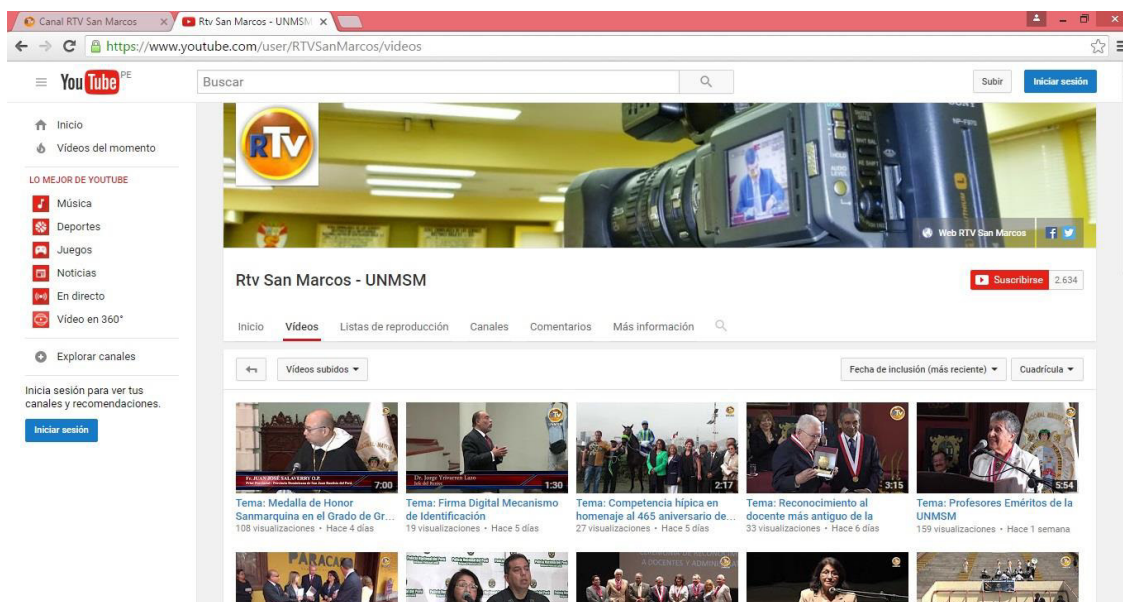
Canal RTV San Marcos
Rtv San Marcos - UNMSM
https://www.youtube.com/user/RTVSanMarcos/videos

YouTube PE
Buscar
Subir
Iniciar sesión

Inicio
Vídeos del momento
LO MEJOR DE YOUTUBE
Música
Deportes
Juegos
Noticias
En directo
Vídeo en 360°
Explorar canales
Inicia sesión para ver tus canales y recomendaciones.
Iniciar sesión

RTV
Web RTV San Marcos

Rtv San Marcos - UNMSM
Suscribirse 2.634

Inicio Vídeos Listas de reproducción Canales Comentarios Más información

Vídeos subidos
Fecha de inclusión (más reciente)
Cuadrícula

Fr. JUAN JOSÉ SALAVERRY O.P.
7:00
Tema: Medalla de Honor Sanmarquina en el Grado de Gr...
108 visualizaciones • Hace 4 días

Dr. Jorge Yrivarren Lazo
Jefe del Reniec
1:30
Tema: Firma Digital Mecanismo de Identificación
19 visualizaciones • Hace 5 días

2:17
Tema: Competencia hípica en homenaje al 465 aniversario de...
27 visualizaciones • Hace 5 días

3:15
Tema: Reconocimiento al docente más antiguo de la
33 visualizaciones • Hace 6 días

5:54
Tema: Profesores Eméritos de la UNMSM
159 visualizaciones • Hace 1 semana

PARACA
A DOCENTES Y ADMINI